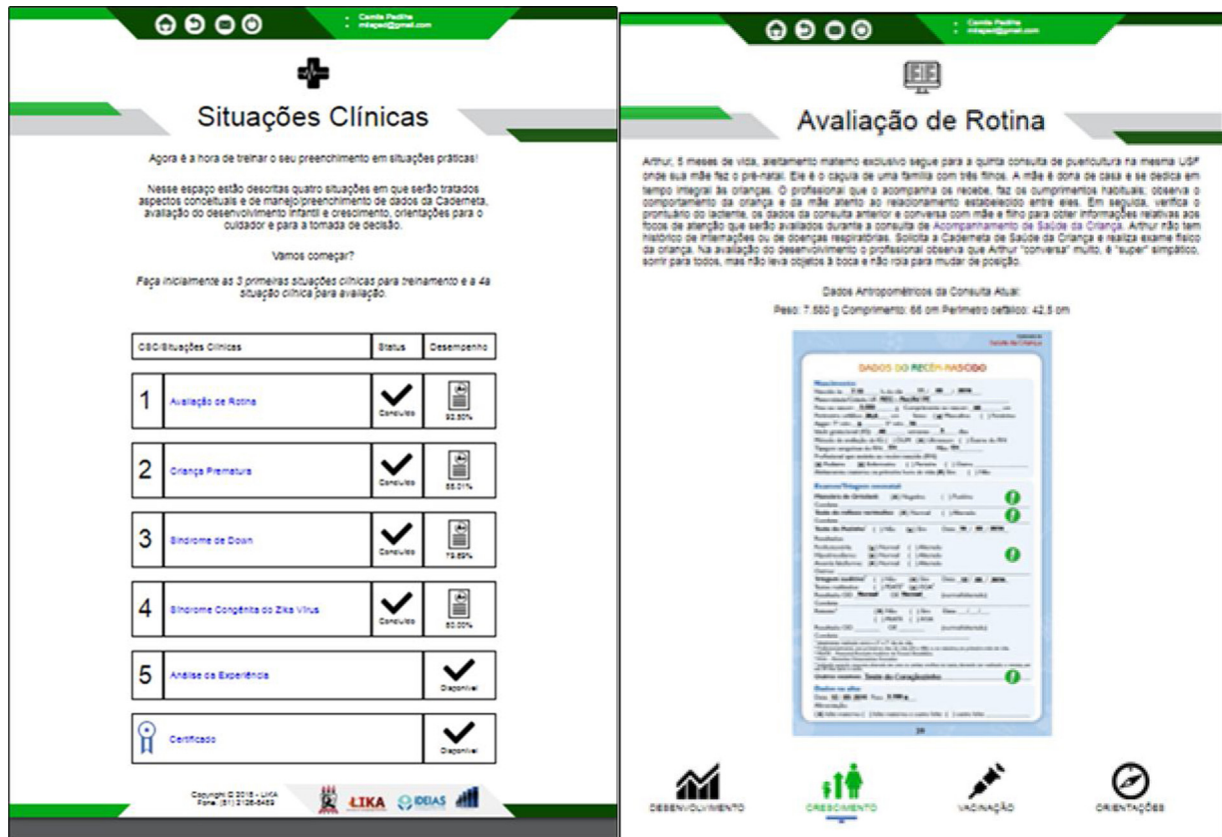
Camila Padilha
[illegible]@gmail.com

Situações Clínicas

Agora é a hora de treinar o seu preenchimento em situações práticas!

Nesse espaço estão descritas quatro situações em que serão tratados aspectos conceituais e de manejo/preenchimento de dados da Caderneta, avaliação do desenvolvimento infantil e crescimento, orientações para o cuidador e para a tomada de decisão.

Vamos começar?

Faça inicialmente as 3 primeiras situações clínicas para treinamento e a 4a situação clínica para avaliação.

| CSC/Situações Clínicas | Status | Desempenho |
|---|---|---|
| 1 Avaliação de Rotina | Concluído | 93,50% |
| 2 Criança Prematura | Concluído | 85,01% |
| 3 Síndrome de Down | Concluído | 79,89% |
| 4 Síndrome Congênita do Zika Vírus | Concluído | 80,00% |
| 5 Análise da Experiência | Disponível | |
| Certificado | Disponível | |

Copyright © 2018 - LIKA
Fone: (81) 2126-8484
LIKA IDEIAS

Camila Padilha
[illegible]@gmail.com

Avaliação de Rotina

Arthur, 5 meses de vida, aleitamento materno exclusivo segue para a quinta consulta de puericultura na mesma USF onde sua mãe fez o pré-natal. Ele é o caçula de uma família com três filhos. A mãe é dona de casa e se dedica em tempo integral às crianças. O profissional que o acompanha os recebe, faz os cumprimentos habituais, observa o comportamento da criança e da mãe atento ao relacionamento estabelecido entre eles. Em seguida, verifica o prontuário do lactente, os dados da consulta anterior e conversa com mãe e filho para obter informações relativas aos focos de atenção que serão avaliados durante a consulta de Acompanhamento de Saúde da Criança. Arthur não tem histórico de internações ou de doenças respiratórias. Solicita a Caderneta de Saúde da Criança e realiza exame físico da criança. Na avaliação do desenvolvimento o profissional observa que Arthur "conversa" muito, é "super" simpático, sorri para todos, mas não leva objetos à boca e não rola para mudar de posição.

Dados Antropométricos da Consulta Atual:
Peso: 7.550 g Comprimento: 66 cm Perímetro cefálico: 42,5 cm

DADOS DO RECÉM-NASCIDO
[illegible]

DESENVOLVIMENTO CRESCIMENTO VACINAÇÃO ORIENTAÇÕES